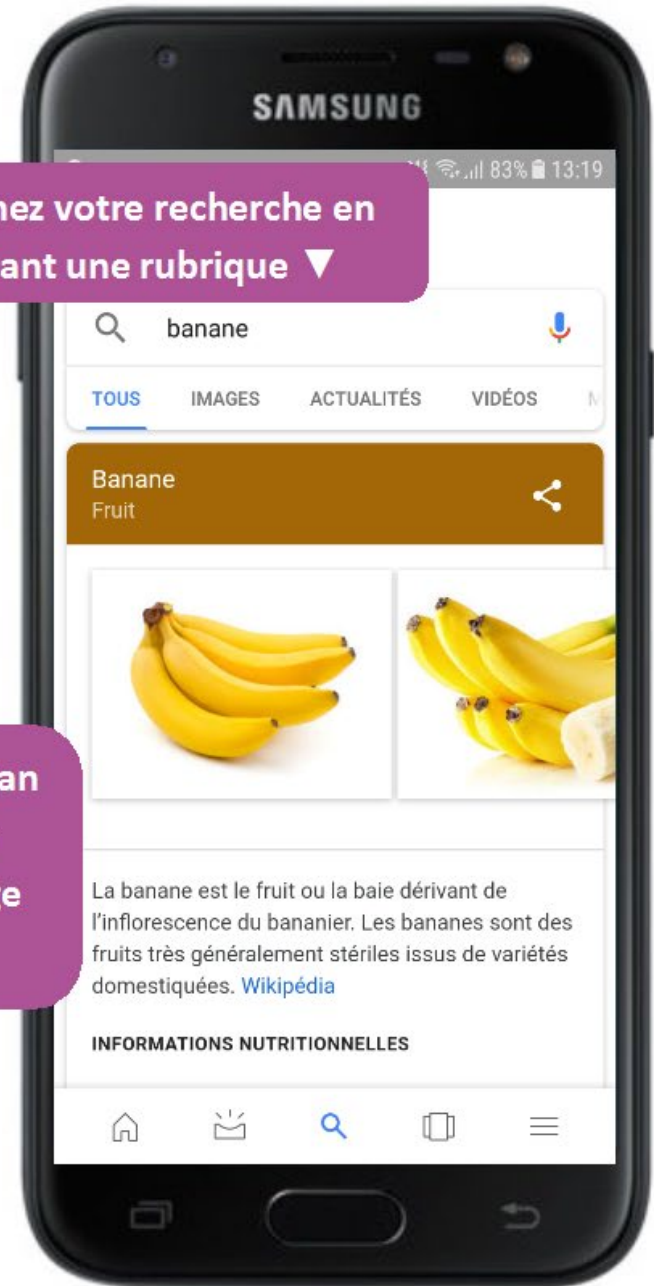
SAMSUNG

83% 13:19

nez votre recherche en
ant une rubrique ▼

banane

TOUS IMAGES ACTUALITÉS VIDÉOS

Banane
Fruit

an

e

La banane est le fruit ou la baie dérivant de l'inflorescence du bananier. Les bananes sont des fruits très généralement stériles issus de variétés domestiquées. Wikipédia

INFORMATIONS NUTRITIONNELLES